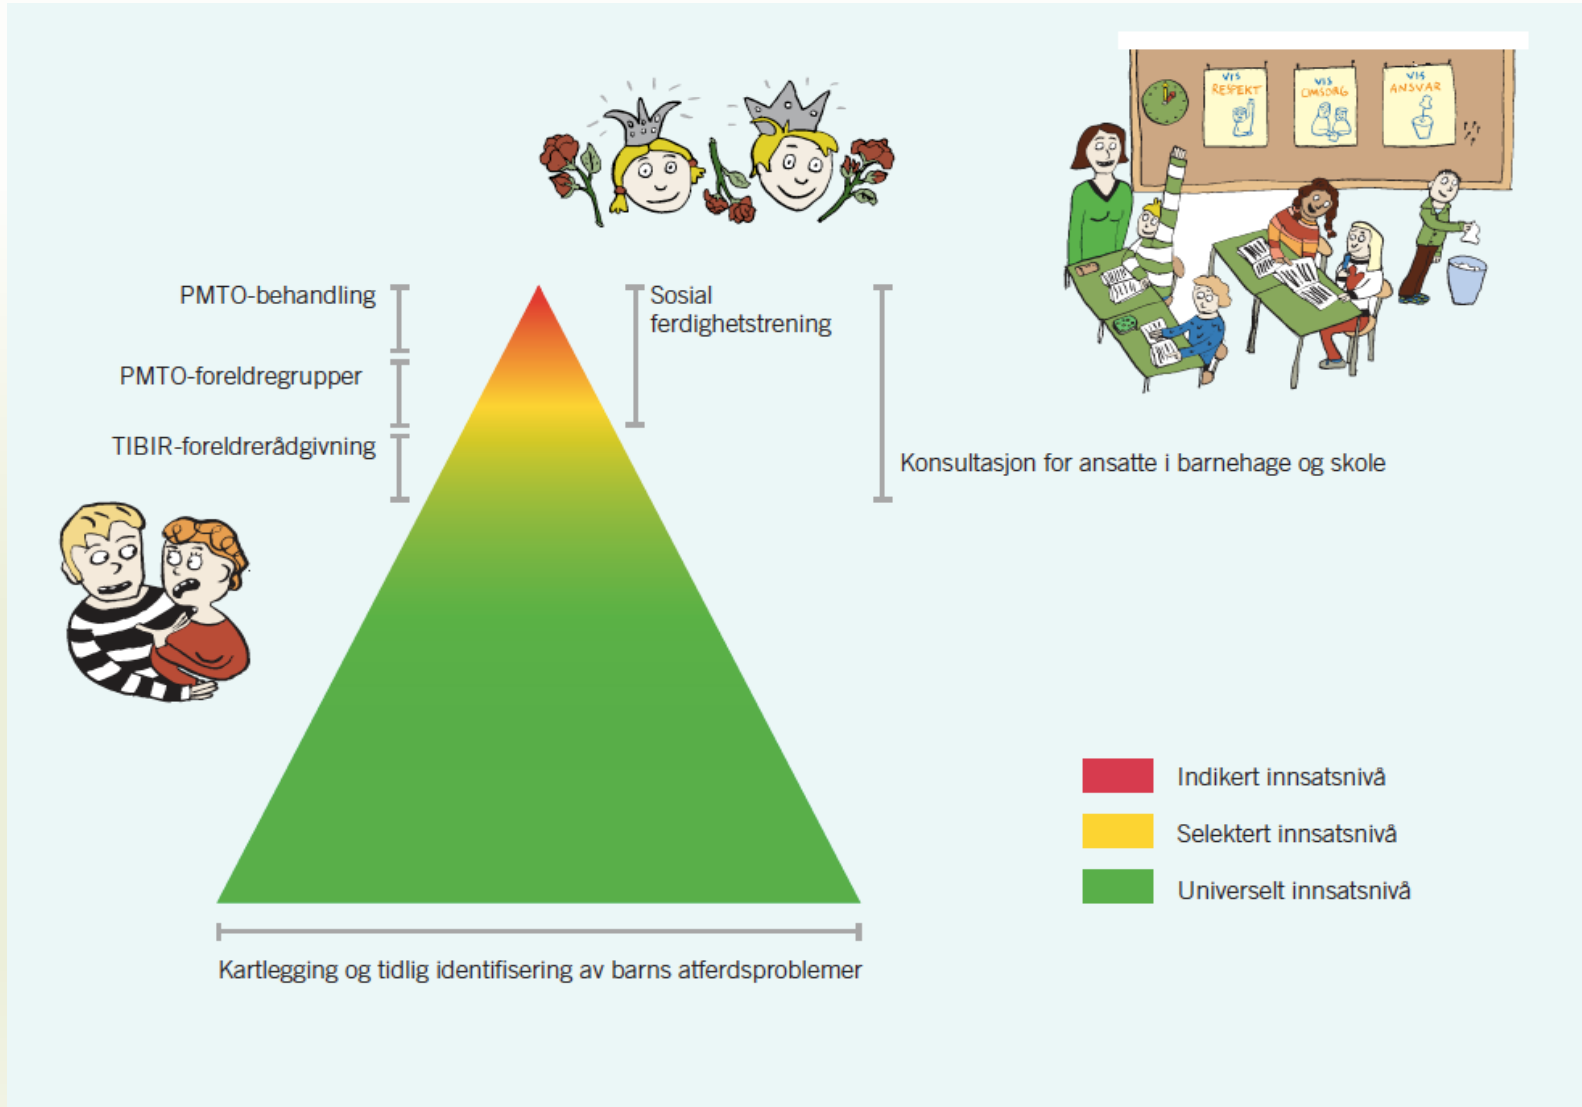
VIS RESPEKT

VIS OMSORG

VIS ANSVAR

PMTO-behandling

PMTO-foreldregrupper

TIBIR-foreldrerådgivning

Sosial ferdighetstrening

Konsultasjon for ansatte i barnehage og skole

Indikert innsatsnivå

Selektert innsatsnivå

Universelt innsatsnivå

Kartlegging og tidlig identifisering av barns atferdsproblemer